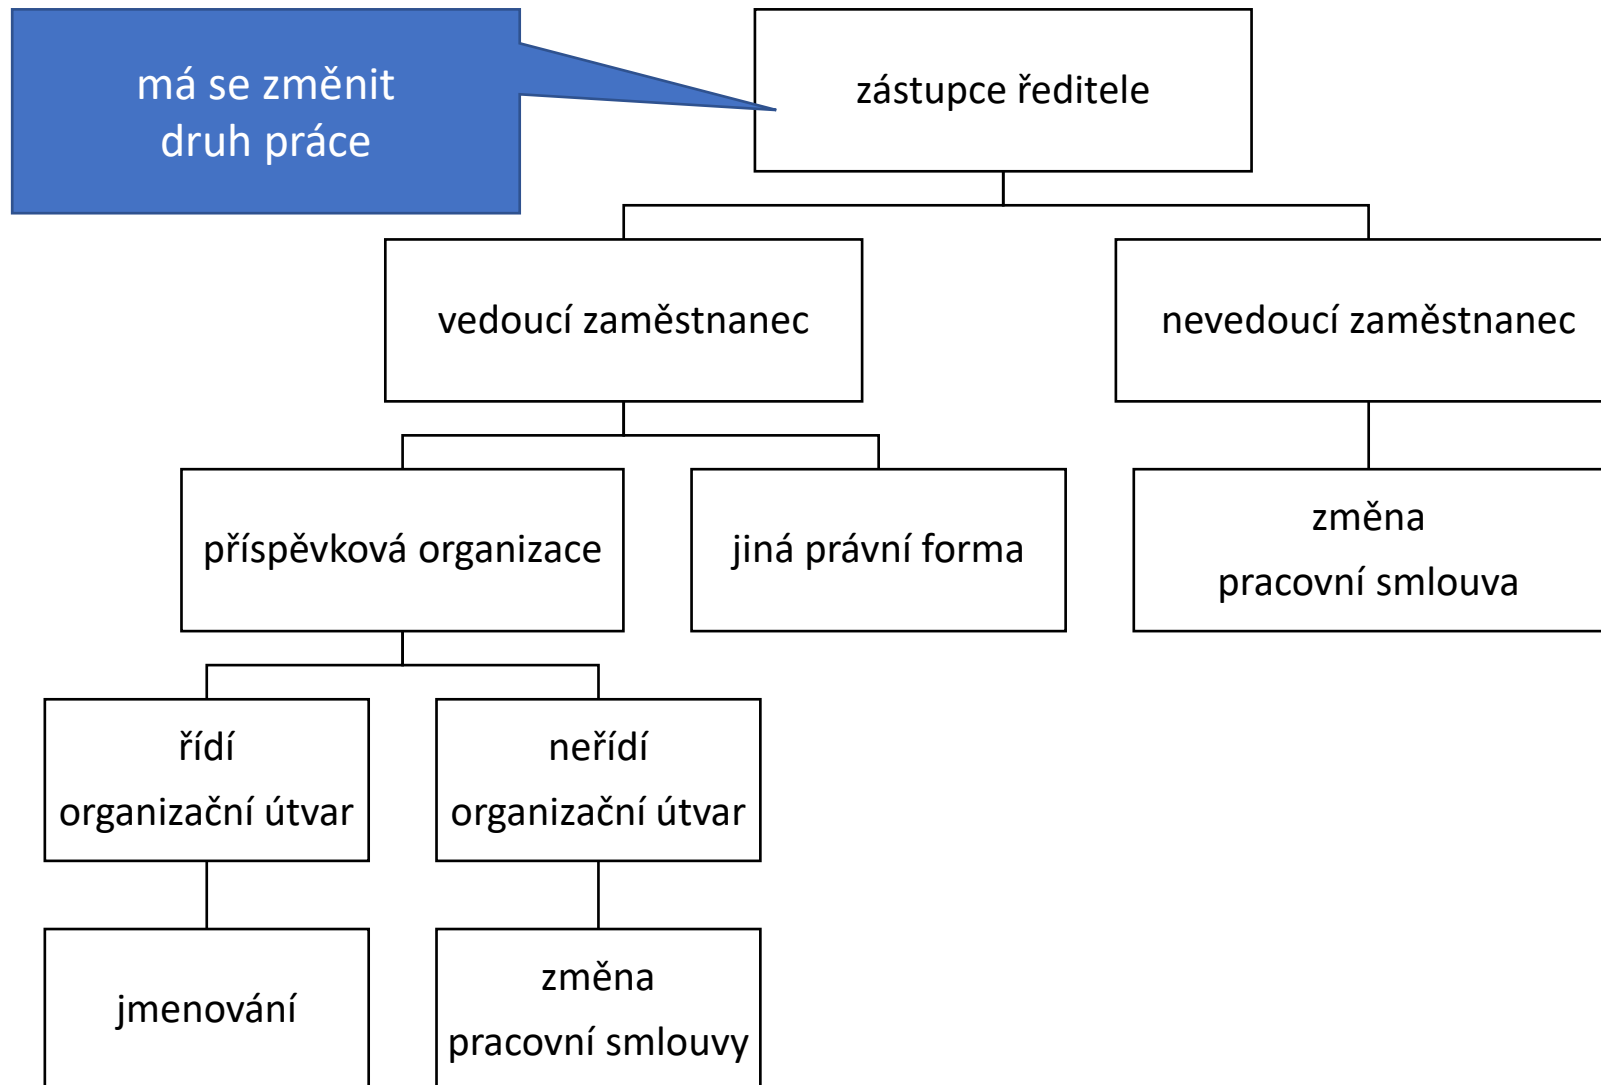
má se změnit druh práce

zástupce ředitele

vedoucí zaměstnanec

nevedoucí zaměstnanec

příspěvková organizace

jiná právní forma

změna pracovní smlouva

řídí organizační útvar

neřídí organizační útvar

jmenování

změna pracovní smlouvy